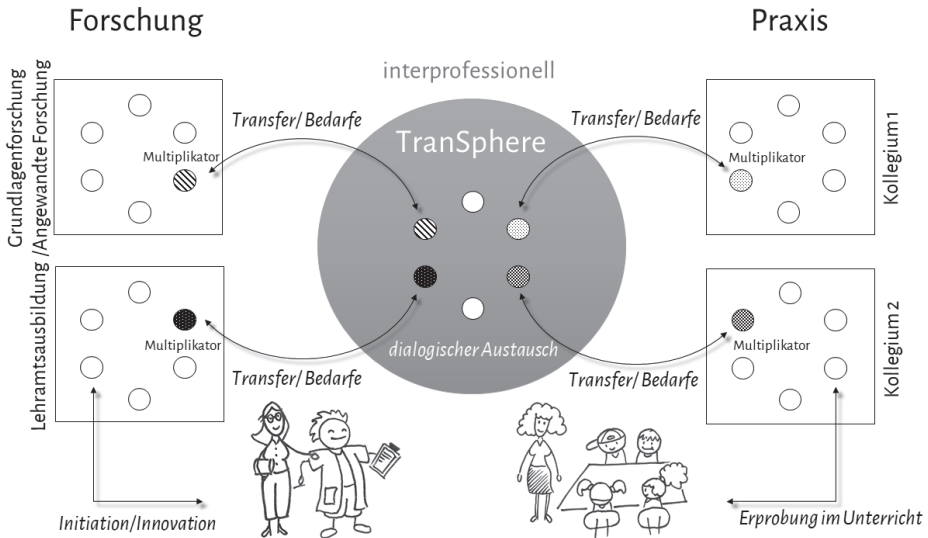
Forschung

Praxis

interprofessionell

Grundlagenforschung /Angewandte Forschung

Multiplikator

Transfer/ Bedarfe

TranSphere

Transfer/ Bedarfe

Multiplikator

Kollegium 1

Lehramtsausbildung

Multiplikator

dialogischer Austausch

Transfer/ Bedarfe

Transfer/ Bedarfe

Multiplikator

Kollegium 2

Initiation/Innovation

Erprobung im Unterricht